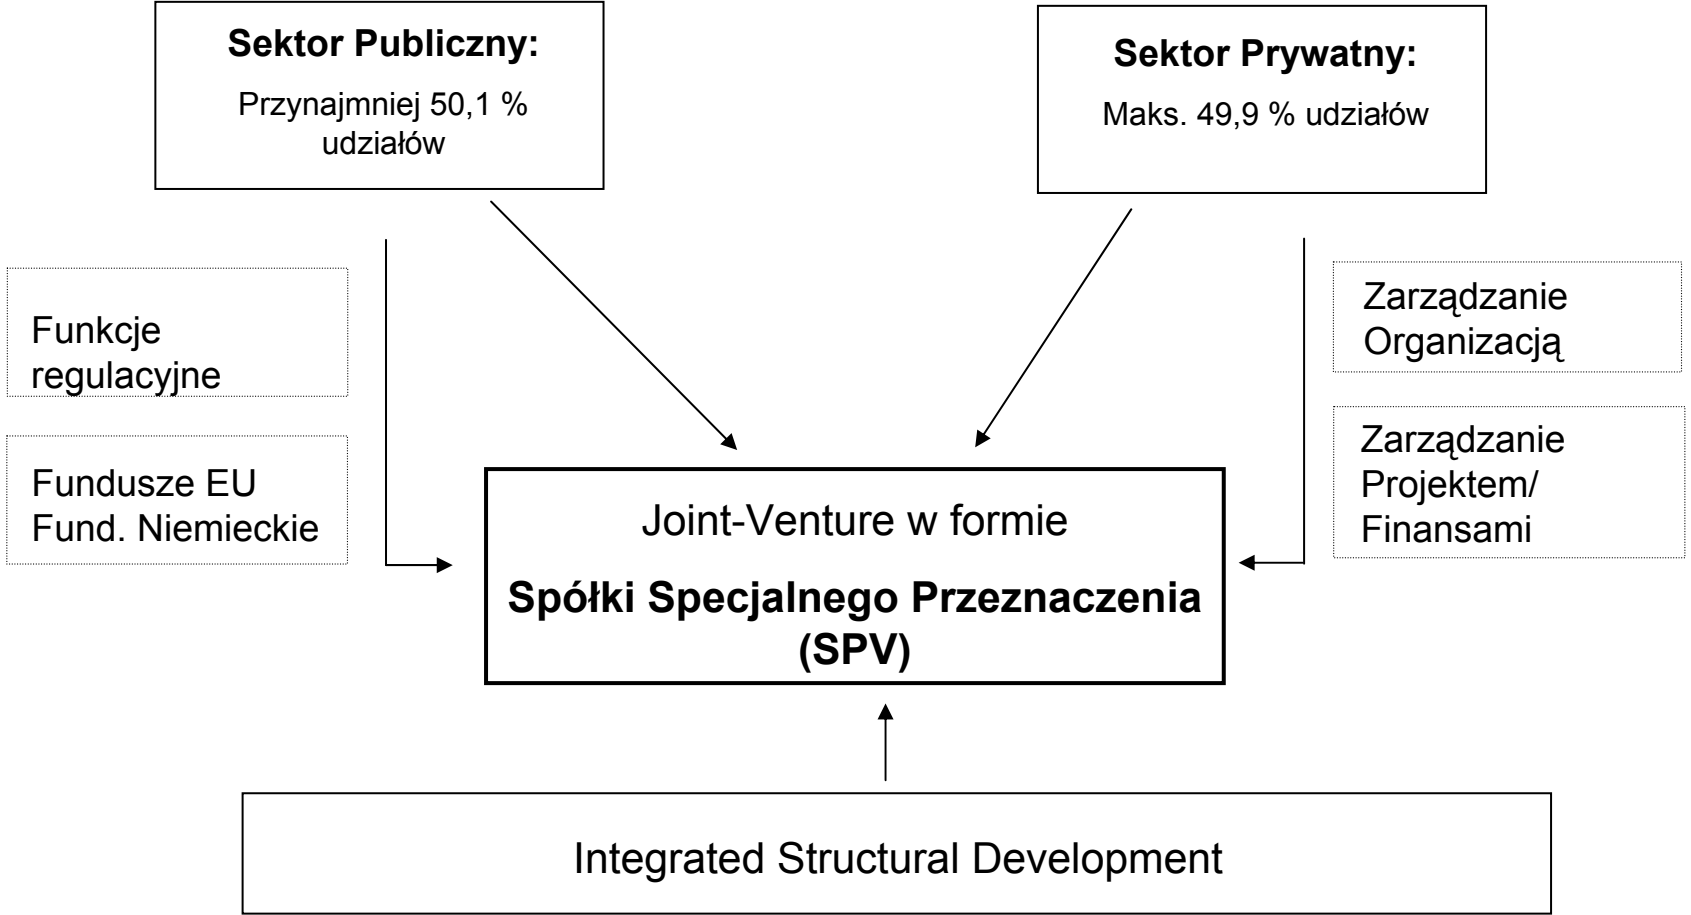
Sektor Publiczny:

Przynajmniej 50,1 % udziałów

Sektor Prywatny:

Maks. 49,9 % udziałów

Funkcje regulacyjne

Fundusze EU
Fund. Niemieckie

Zarządzanie Organizacją

Zarządzanie Projektem/ Finansami

Joint-Venture w formie

Spółki Specjalnego Przeznaczenia (SPV)

Integrated Structural Development